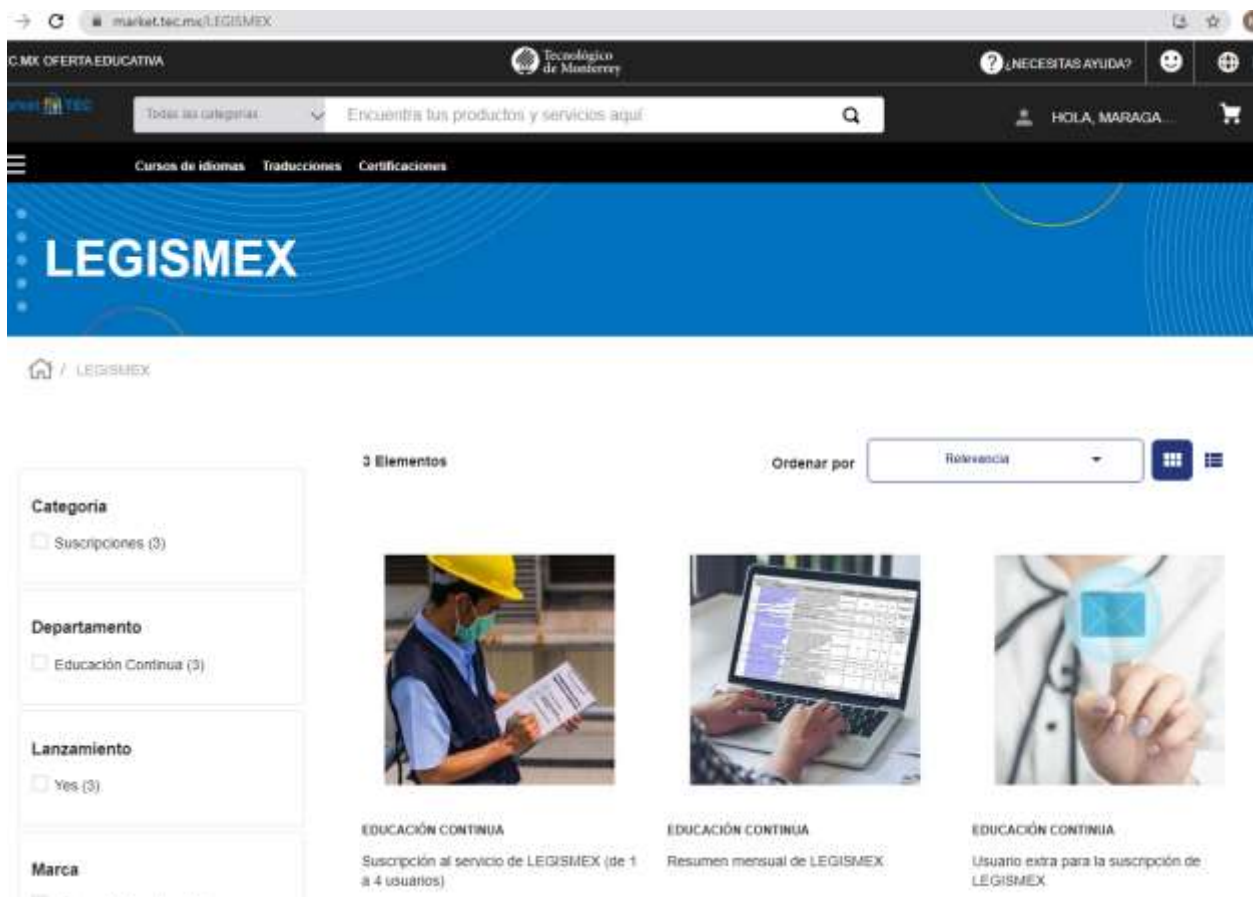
market.tec.mx/LEGISMEX

C.MX OFERTA EDUCATIVA

Tecnológico de Monterrey

¿NECESITAS AYUDA?

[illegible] TEC

Todas las categorías

Encuentra tus productos y servicios aquí

HOLA, MARAGA...

Cursos de idiomas Traducciones Certificaciones

LEGISMEX

/ LEGISMEX

3 Elementos

Ordenar por Relevancia

Categoria
Suscripciones (3)

Departamento
Educación Continua (3)

Lanzamiento
Yes (3)

Marca

EDUCACIÓN CONTINUA
Suscripción al servicio de LEGISMEX (de 1 a 4 usuarios)

EDUCACIÓN CONTINUA
Resumen mensual de LEGISMEX

EDUCACIÓN CONTINUA
Usuario extra para la suscripción de LEGISMEX